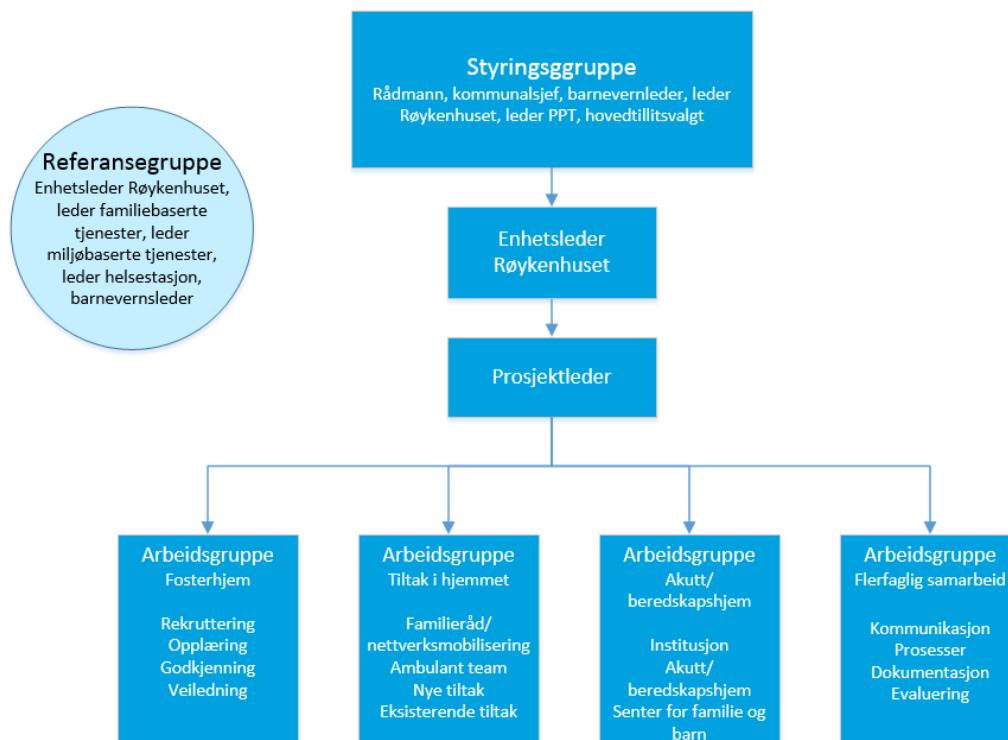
Styringsggruppe
Rådmann, kommunalsjef, barnevernleder, leder Røykenhuset, leder PPT, hovedtillitsvalgt

Referansegruppe
Enhetsleder Røykenhuset, leder familiebaserte tjenester, leder miljøbaserte tjenester, leder helsestasjon, barnevernsleder

Enhetsleder Røykenhuset

Prosjektleder

Arbeidsgruppe
Fosterhjem

Rekruttering
Opplæring
Godkjenning
Veiledning

Arbeidsgruppe
Tiltak i hjemmet

Familieråd/ nettverksmobilisering
Ambulant team
Nye tiltak
Eksisterende tiltak

Arbeidsgruppe
Akutt/ beredskapshjem

Institusjon
Akutt/ beredskapshjem
Senter for familie og barn

Arbeidsgruppe
Flerfaglig samarbeid

Kommunikasjon
Prosesser
Dokumentasjon
Evaluering